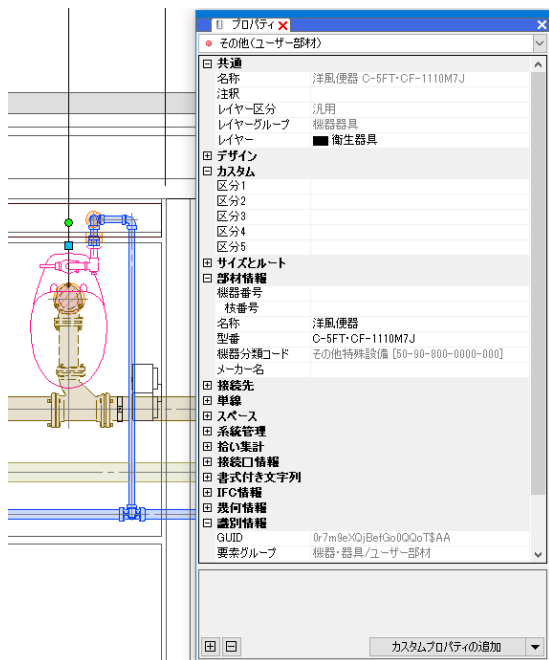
プロパティ

その他(ユーザー部材)

| 共通 | |
|---|---|
| 名称 | 洋風便器 C-5FT・CF-1110M7J |
| 注釈 | |
| レイヤー区分 | 汎用 |
| レイヤーグループ | 機器器具 |
| レイヤー | 衛生器具 |
| デザイン | |
| カスタム | |
| 区分1 | |
| 区分2 | |
| 区分3 | |
| 区分4 | |
| 区分5 | |
| サイズとルート | |
| 部材情報 | |
| 機器番号 | |
| 枝番号 | |
| 名称 | 洋風便器 |
| 型番 | C-5FT・CF-1110M7J |
| 機器分類コード | その他特殊設備 [50-90-800-0000-000] |
| メーカー名 | |
| 接続先 | |
| 単線 | |
| スペース | |
| 系統管理 | |
| 拾い集計 | |
| 接続口情報 | |
| 書式付き文字列 | |
| IFC情報 | |
| 幾何情報 | |
| 識別情報 | |
| GUID | 0r7m9eXQjBefGo0QQoT$AA |
| 要素グループ | 機器・器具/ユーザー部材 |

カスタムプロパティの追加